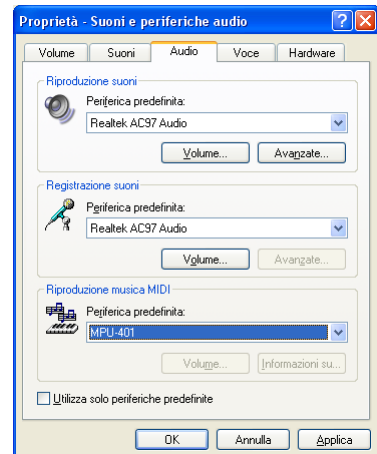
Proprietà - Suoni e periferiche audio

Volume | Suoni | Audio | Voce | Hardware

Riproduzione suoni

Periferica predefinita:

Realtek AC97 Audio

Volume... | Avanzate...

Registrazione suoni

Periferica predefinita:

Realtek AC97 Audio

Volume... | Avanzate...

Riproduzione musica MIDI

Periferica predefinita:

MPU-401

Volume... | Informazioni su...

Utilizza solo periferiche predefinite

OK | Annulla | Applica